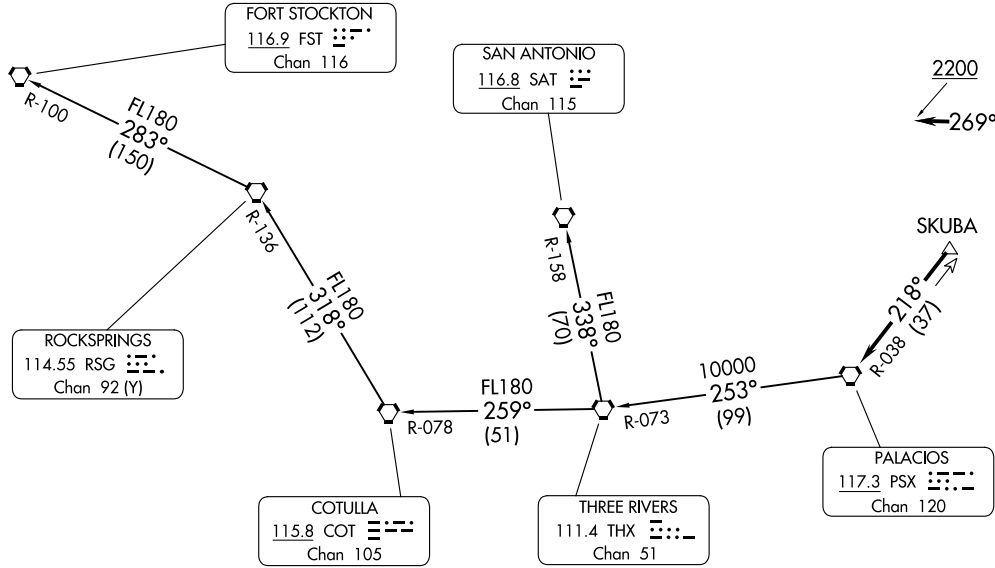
FORT STOCKTON
116.9 FST
Chan 116

SAN ANTONIO
116.8 SAT
Chan 115

2200
269°

R-100
FL180
283°
(150)

R-136

SKUBA

R-158

FL180
338°
(70)

218°
(37)

FL180
318°
(112)

ROCKSPRINGS
114.55 RSG
Chan 92 (Y)

10000
253°
(99)

R-038

FL180
259°
(51)

R-078

R-073

PALACIOS
117.3 PSX
Chan 120

COTULLA
115.8 COT
Chan 105

THREE RIVERS
111.4 THX
Chan 51